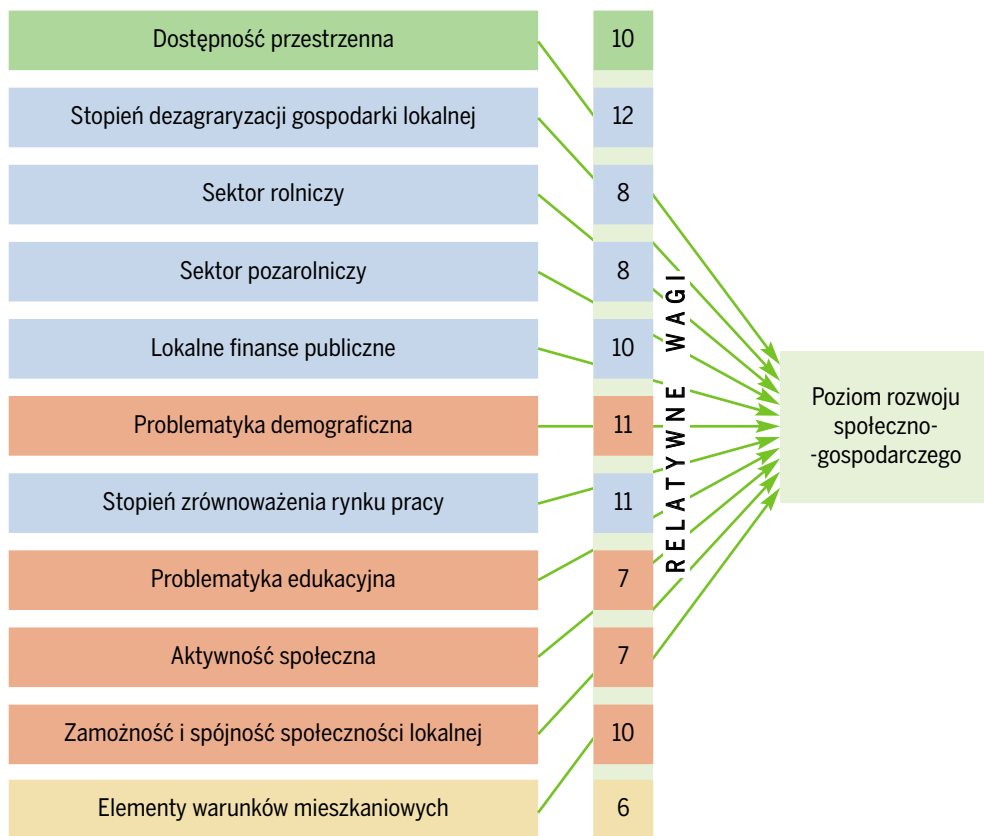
Dostępność przestrzenna | 10
Stopień dezagraryzacji gospodarki lokalnej | 12
Sektor rolniczy | 8
Sektor pozarolniczy | 8
Lokalne finanse publiczne | 10
Problematyka demograficzna | 11
Stopień zrównoważenia rynku pracy | 11
Problematyka edukacyjna | 7
Aktywność społeczna | 7
Zamożność i spójność społeczności lokalnej | 10
Elementy warunków mieszkaniowych | 6

RELATYWNE WAGI

Poziom rozwoju społeczno-gospodarczego